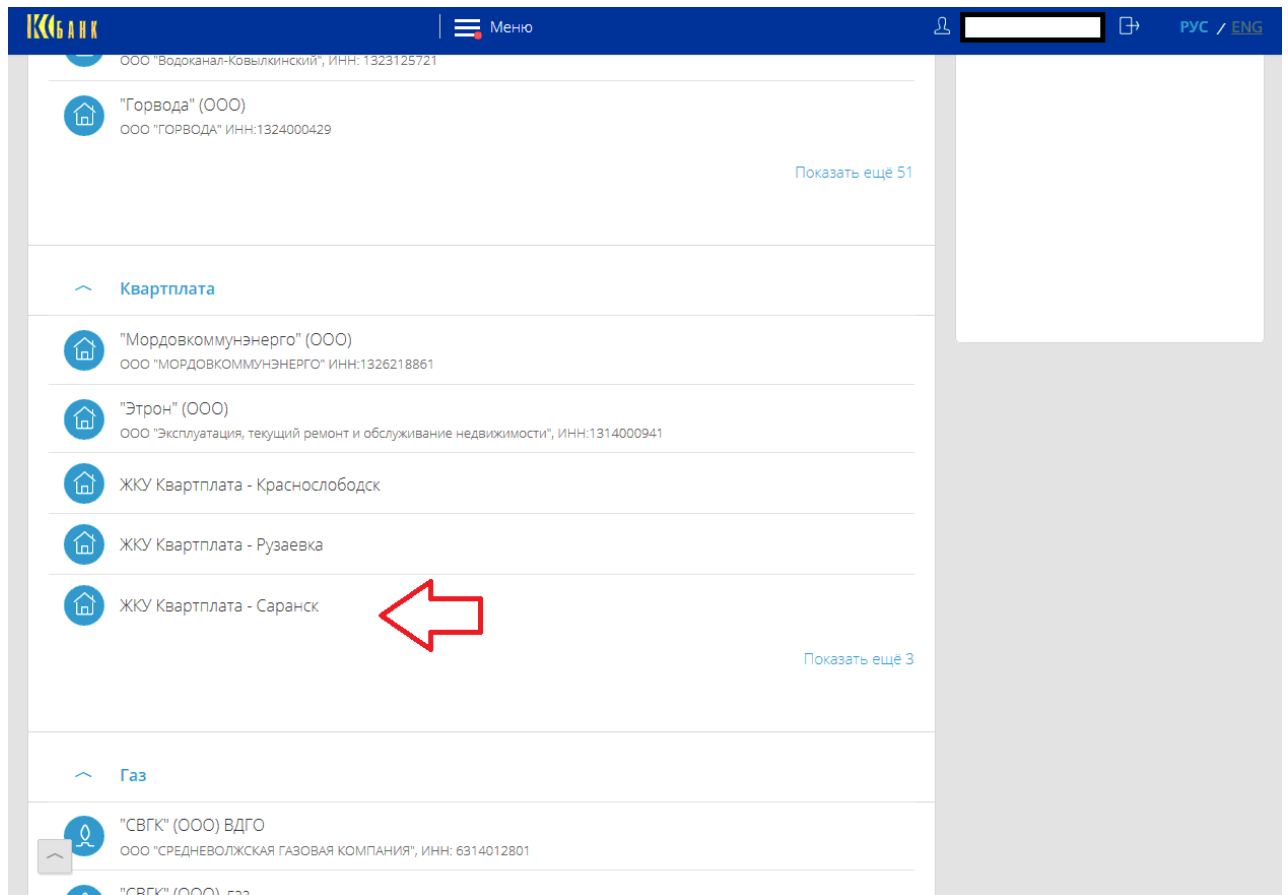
КС БАНК

Меню

РУС / ENG

ООО "Водоканал-Ковылкинский", ИНН: 1323125721

"Горвода" (ООО)
ООО "ГОРВОДА" ИНН:1324000429

Показать ещё 51

Квартплата

"Мордовкоммунэнерго" (ООО)
ООО "МОРДОВКОММУНЭНЕРГО" ИНН:1326218861

"Этрон" (ООО)
ООО "Эксплуатация, текущий ремонт и обслуживание недвижимости", ИНН:1314000941

ЖКУ Квартплата - Краснослободск

ЖКУ Квартплата - Рузаевка

ЖКУ Квартплата - Саранск

Показать ещё 3

Газ

"СВГК" (ООО) ВДГО
ООО "СРЕДНЕВОЛЖСКАЯ ГАЗОВАЯ КОМПАНИЯ", ИНН: 6314012801

"СВГК" (ООО) газ